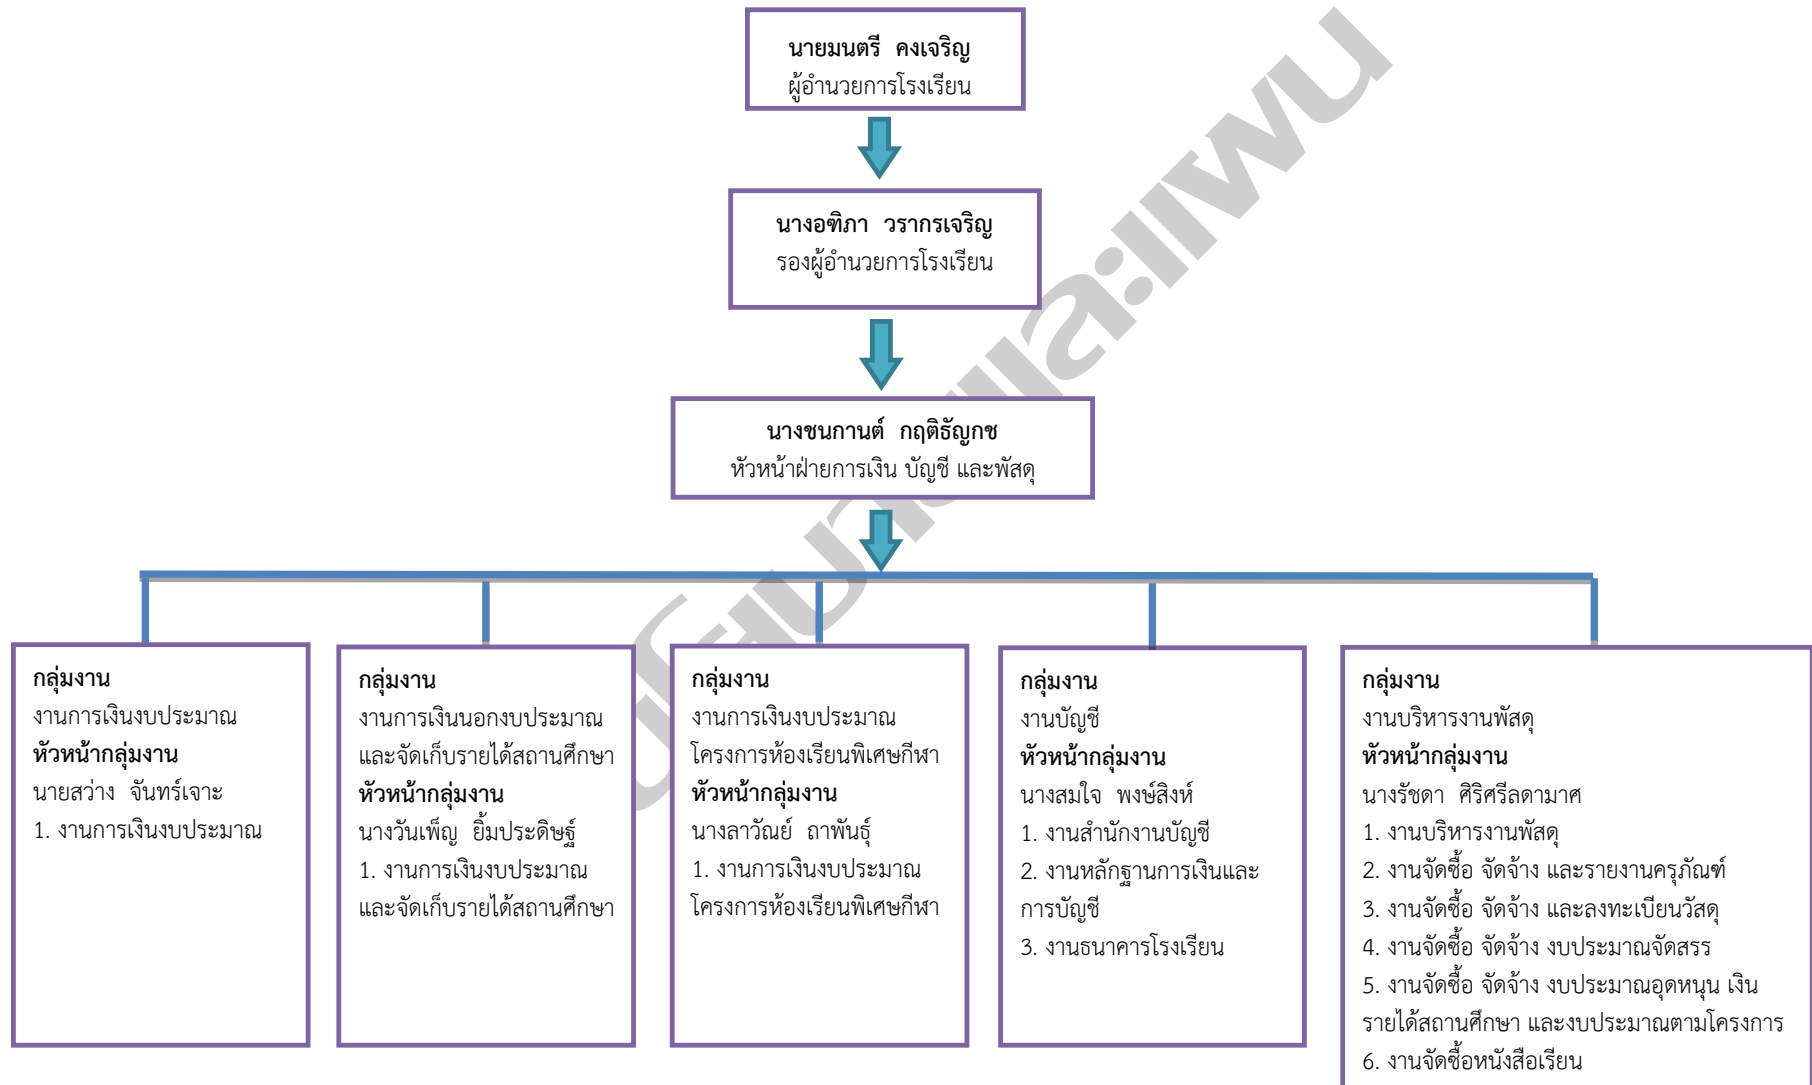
นายมนตรี คงเจริญ
ผู้อำนวยการโรงเรียน

นางอฑิภา วรากรเจริญ
รองผู้อำนวยการโรงเรียน

นางชนกานต์ กฤติธัญกช
หัวหน้าฝ่ายการเงิน บัญชี และพัสดุ

กลุ่มงาน
งานการเงินงบประมาณ
หัวหน้ากลุ่มงาน
นายสว่าง จันทร์เจาะ
1. งานการเงินงบประมาณ

กลุ่มงาน
งานการเงินนอกงบประมาณและจัดเก็บรายได้สถานศึกษา
หัวหน้ากลุ่มงาน
นางวันเพ็ญ ยิ้มประดิษฐ์
1. งานการเงินงบประมาณและจัดเก็บรายได้สถานศึกษา

กลุ่มงาน
งานการเงินงบประมาณโครงการห้องเรียนพิเศษกีฬา
หัวหน้ากลุ่มงาน
นางลาวัณย์ ถาพันธุ์
1. งานการเงินงบประมาณโครงการห้องเรียนพิเศษกีฬา

กลุ่มงาน
งานบัญชี
หัวหน้ากลุ่มงาน
นางสมใจ พงษ์สิงห์
1. งานสำนักงานบัญชี
2. งานหลักฐานการเงินและการบัญชี
3. งานธนาคารโรงเรียน

กลุ่มงาน
งานบริหารงานพัสดุ
หัวหน้ากลุ่มงาน
นางรัชดา ศิริศรีลดามาศ
1. งานบริหารงานพัสดุ
2. งานจัดซื้อ จัดจ้าง และรายงานครุภัณฑ์
3. งานจัดซื้อ จัดจ้าง และลงทะเบียนวัสดุ
4. งานจัดซื้อ จัดจ้าง งบประมาณจัดสรร
5. งานจัดซื้อ จัดจ้าง งบประมาณอุดหนุน เงินรายได้สถานศึกษา และงบประมาณตามโครงการ
6. งานจัดซื้อหนังสือเรียน

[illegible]แผนและแผน